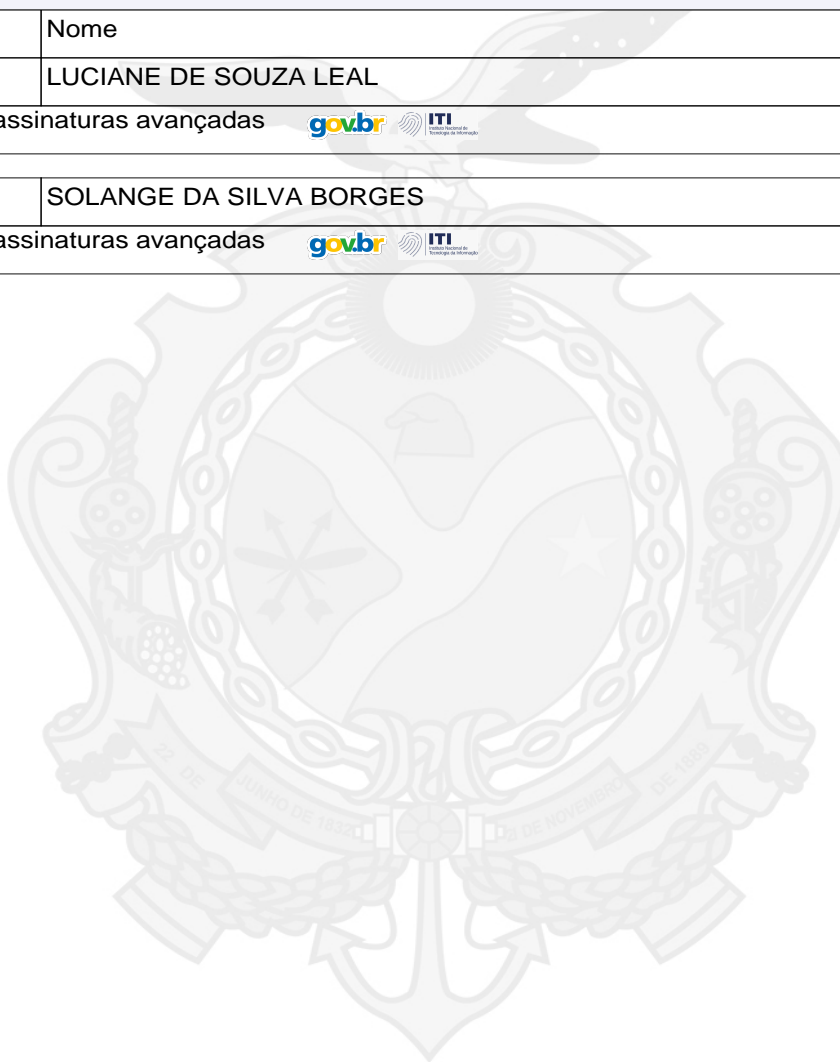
| | Nome |
|---|---|
| | LUCIANE DE SOUZA LEAL |

assinaturas avançadas gov.br ITI Instituto Nacional de Tecnologia da Informação

| | SOLANGE DA SILVA BORGES |
|---|---|

assinaturas avançadas gov.br ITI Instituto Nacional de Tecnologia da Informação

22 DE JUNHO DE 1832 21 DE NOVEMBRO DE 1889